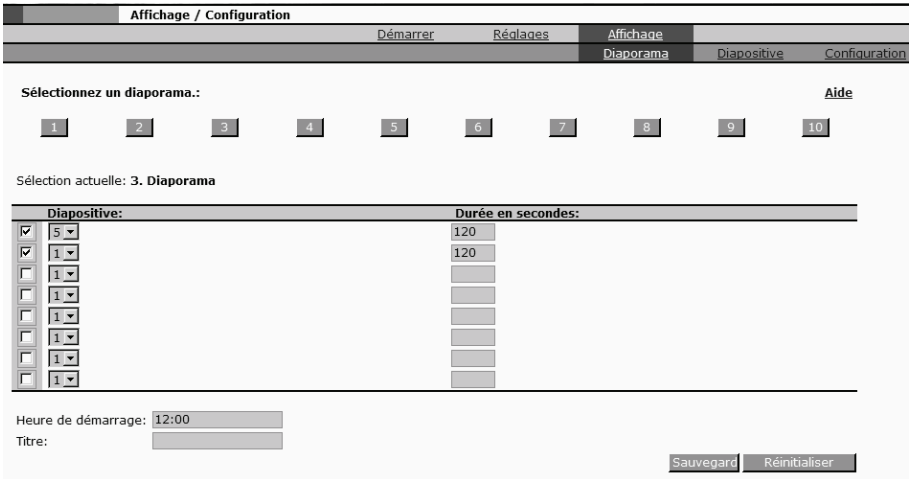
Affichage / Configuration

Démarrer Réglages Affichage

Diaporama Diapositive Configuration

Sélectionnez un diaporama.:

Aide

1 2 3 4 5 6 7 8 9 10

Sélection actuelle: 3. Diaporama

| | Diapositive: | Durée en secondes: |
|---|---|---|
| ☑ | 5 | 120 |
| ☑ | 1 | 120 |
| ☐ | 1 | |
| ☐ | 1 | |
| ☐ | 1 | |
| ☐ | 1 | |
| ☐ | 1 | |
| ☐ | 1 | |

Heure de démarrage: 12:00
Titre:

Sauvegard Réinitialiser